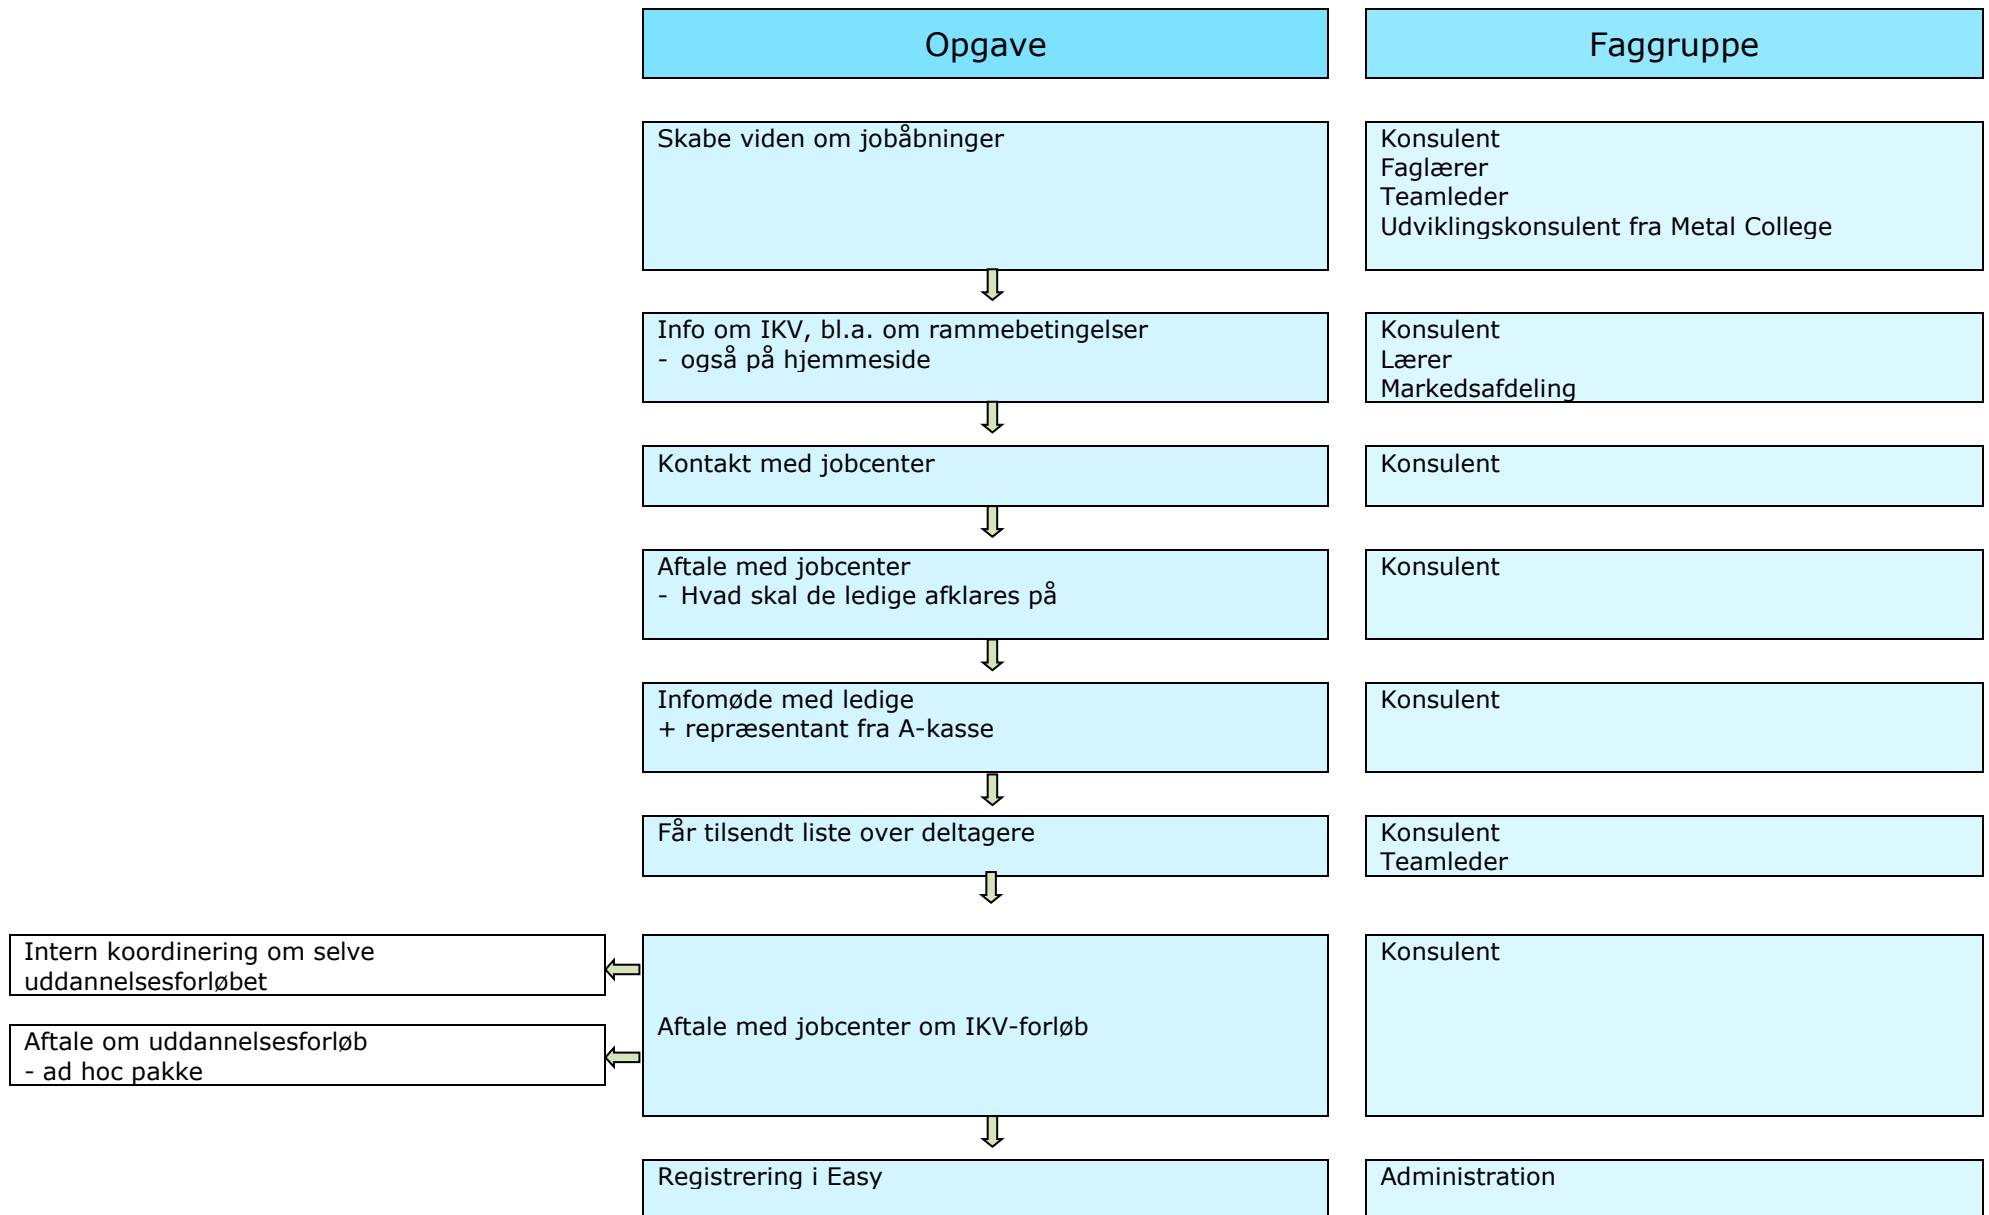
Opgave

Faggruppe

Skabe viden om jobåbninger

Konsulent
Faglærer
Teamleder
Udviklingskonsulent fra Metal College

Info om IKV, bl.a. om rammebetingelser
- også på hjemmeside

Konsulent
Lærer
Markedsafdeling

Kontakt med jobcenter

Konsulent

Aftale med jobcenter
- Hvad skal de ledige afklares på

Konsulent

Infomøde med ledige
+ repræsentant fra A-kasse

Konsulent

Får tilsendt liste over deltagere

Konsulent
Teamleder

Intern koordinering om selve uddannelsesforløbet

Aftale om uddannelsesforløb
- ad hoc pakke

Aftale med jobcenter om IKV-forløb

Konsulent

Registrering i Easy

Administration